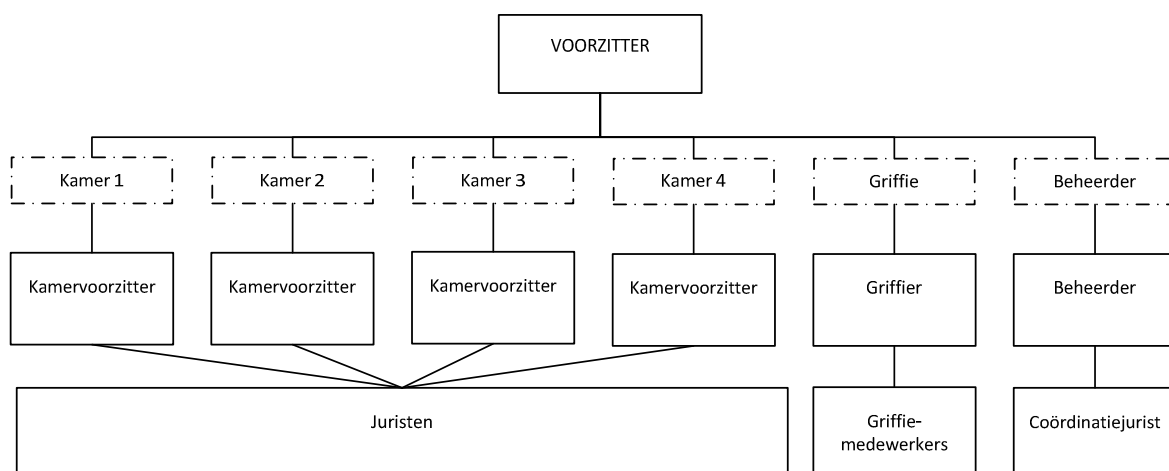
VOORZITTER

Kamer 1

Kamer 2

Kamer 3

Kamer 4

Griffie

Beheerder

Kamervoorzitter

Kamervoorzitter

Kamervoorzitter

Kamervoorzitter

Griffier

Beheerder

Juristen

Griffie-medewerkers

Coördinatiejurist